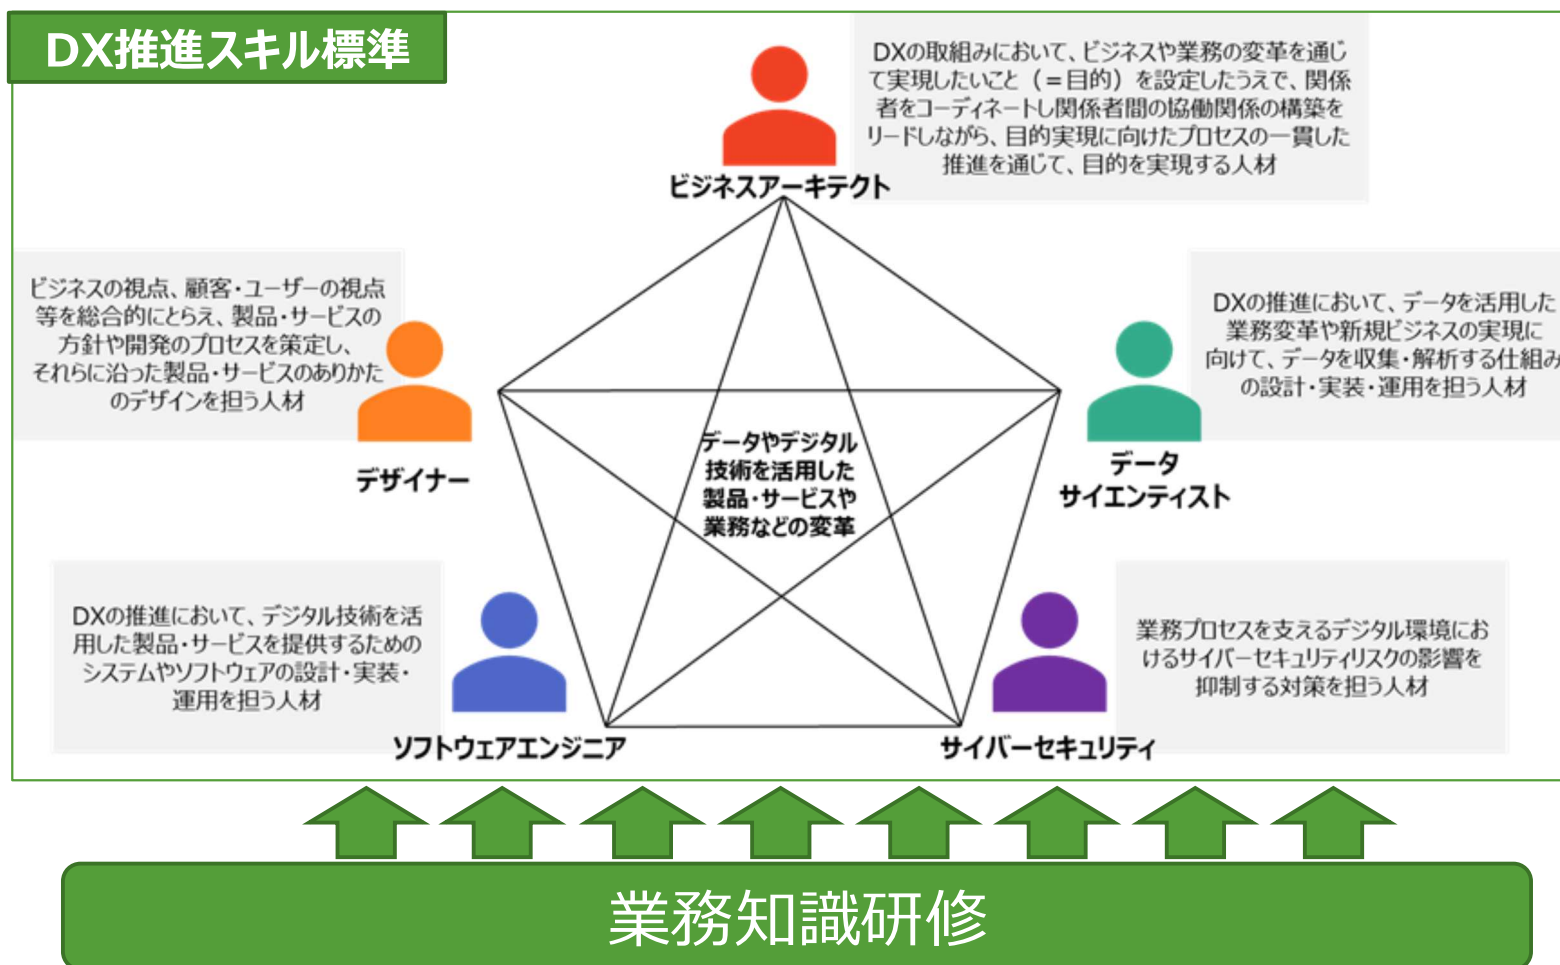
DX推進スキル標準

DXの取組みにおいて、ビジネスや業務の変革を通じて実現したいこと（＝目的）を設定したうえで、関係者をコーディネートし関係者間の協働関係の構築をリードしながら、目的実現に向けたプロセスの一貫した推進を通じて、目的を実現する人材

ビジネスアーキテクト

ビジネスの視点、顧客・ユーザーの視点等を総合的にとらえ、製品・サービスの方針や開発のプロセスを策定し、それらに沿った製品・サービスのありかたのデザインを担う人材

デザイナー

DXの推進において、データを活用した業務変革や新規ビジネスの実現に向けて、データを収集・解析する仕組みの設計・実装・運用を担う人材

データ
サイエンティスト

データやデジタル技術を活用した製品・サービスや業務などの変革

DXの推進において、デジタル技術を活用した製品・サービスを提供するためのシステムやソフトウェアの設計・実装・運用を担う人材

ソフトウェアエンジニア

業務プロセスを支えるデジタル環境におけるサイバーセキュリティリスクの影響を抑制する対策を担う人材

サイバーセキュリティ

業務知識研修